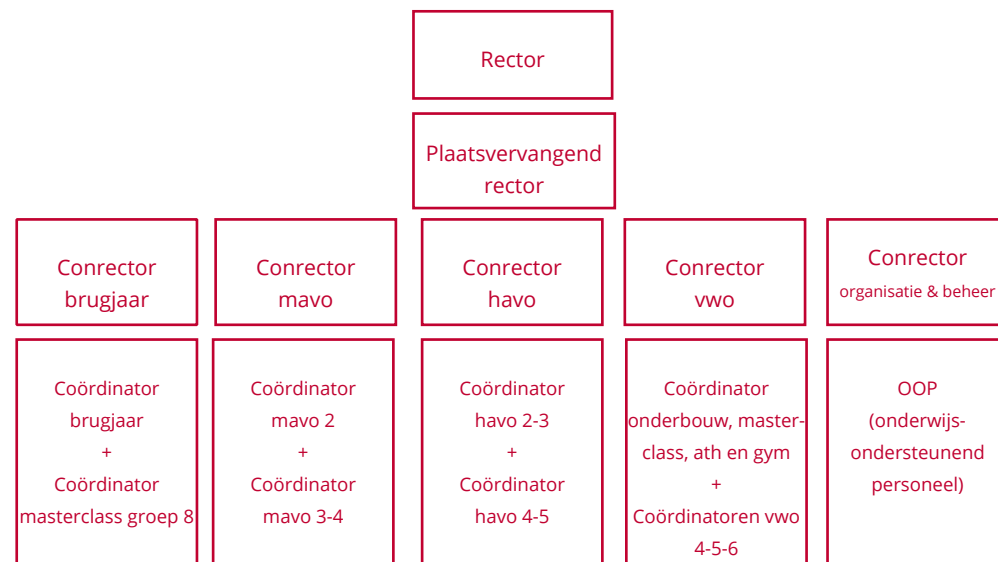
Rector

Plaatsvervangend rector

Conrector brugjaar

Conrector mavo

Conrector havo

Conrector vwo

Conrector organisatie & beheer

Coördinator brugjaar + Coördinator masterclass groep 8

Coördinator mavo 2 + Coördinator mavo 3-4

Coördinator havo 2-3 + Coördinator havo 4-5

Coördinator onderbouw, master-class, ath en gym + Coördinatoren vwo 4-5-6

OOP (onderwijs-ondersteunend personeel)